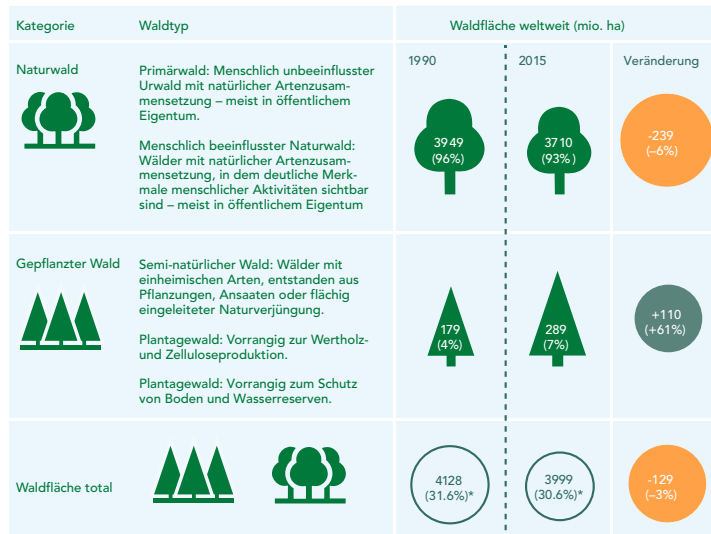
| Kategorie | Waldtyp | Waldfläche weltweit (mio. ha) | | |
|---|---|---|---|---|
| | | 1990 | 2015 | Veränderung |
| Naturwald | Primärwald: Menschlich unbeeinflusster Urwald mit natürlicher Artenzusammensetzung – meist in öffentlichem Eigentum.<br><br>Menschlich beeinflusster Naturwald: Wälder mit natürlicher Artenzusammensetzung, in dem deutliche Merkmale menschlicher Aktivitäten sichtbar sind – meist in öffentlichem Eigentum | 3949 (96%) | 3710 (93%) | -239 (–6%) |
| Gepflanzter Wald | Semi-natürlicher Wald: Wälder mit einheimischen Arten, entstanden aus Pflanzungen, Ansaaten oder flächig eingeleiteter Naturverjüngung.<br><br>Plantagewald: Vorrangig zur Wertholz- und Zelluloseproduktion.<br><br>Plantagewald: Vorrangig zum Schutz von Boden und Wasserreserven. | 179 (4%) | 289 (7%) | +110 (+61%) |
| Waldfläche total | | 4128 (31.6%)* | 3999 (30.6%)* | -129 (–3%) |